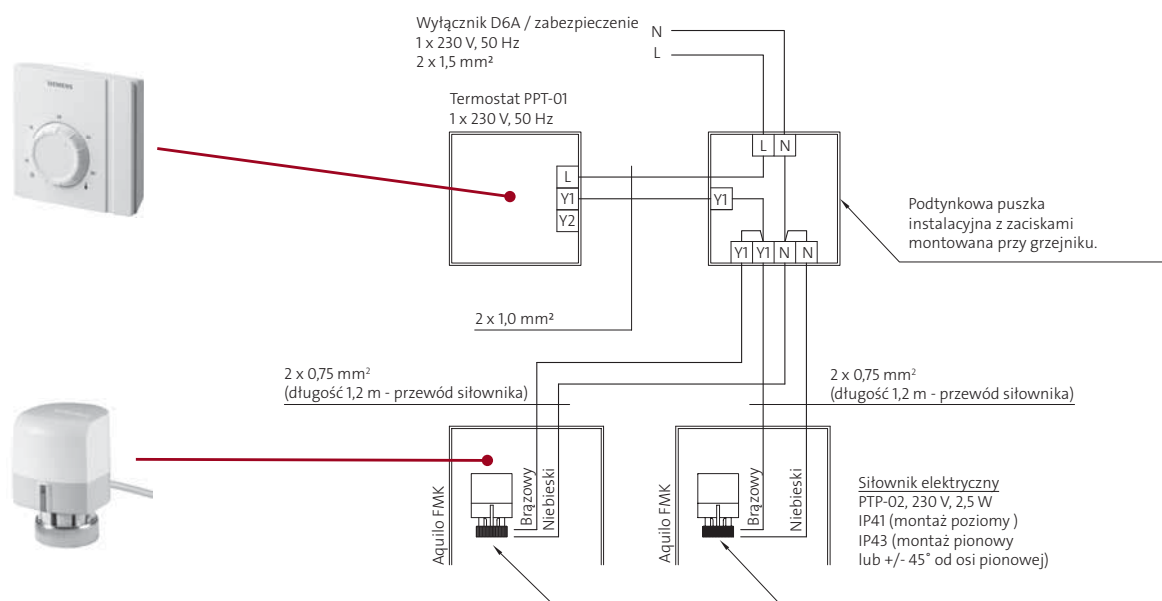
SIEMENS

Wyłącznik D6A / zabezpieczenie
1 x 230 V, 50 Hz
2 x 1,5 mm²

N
L

Termostat PPT-01
1 x 230 V, 50 Hz

L
Y1
Y2

L N
Y1
Y1 Y1 N N

Podtynkowa puszka instalacyjna z zaciskami montowana przy grzejniku.

2 x 1,0 mm²

2 x 0,75 mm²
(długość 1,2 m - przewód siłownika)

2 x 0,75 mm²
(długość 1,2 m - przewód siłownika)

Aquilo FMK
Brązowy
Niebieski

Aquilo FMK
Brązowy
Niebieski

Siłownik elektryczny
PTP-02, 230 V, 2,5 W
IP41 (montaż poziomy )
IP43 (montaż pionowy lub +/- 45° od osi pionowej)